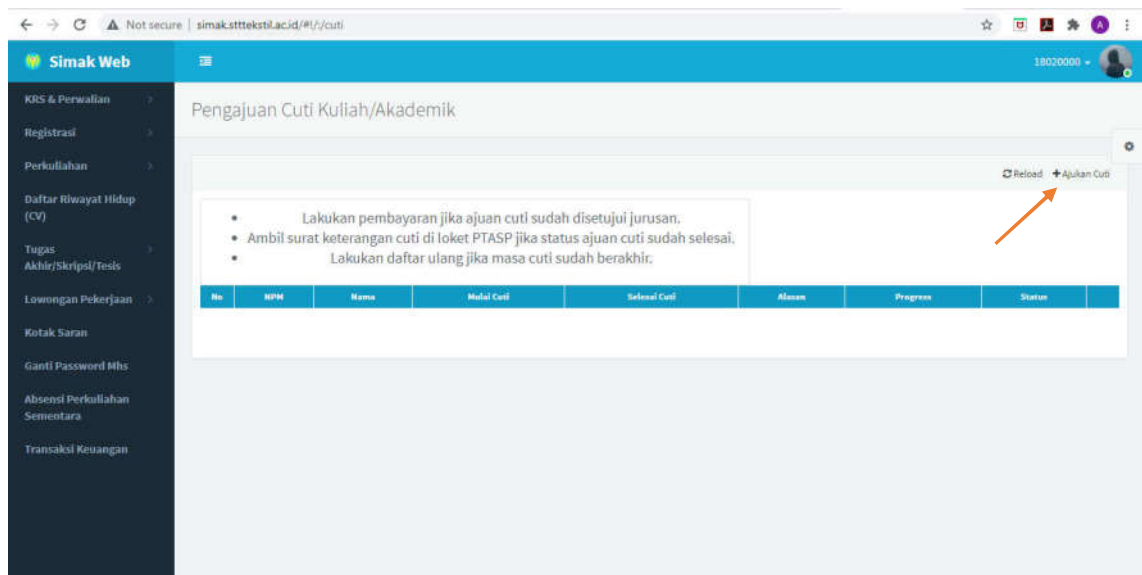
Not secure | simak.stttekstil.ac.id/#!/:/cuti

A

Simak Web

18020000

KRS & Perwalian

Registrasi

Perkuliahan

Daftar Riwayat Hidup (CV)

Tugas Akhir/Skripsi/Tesis

Lowongan Pekerjaan

Kotak Saran

Ganti Password Mhs

Absensi Perkuliahan Sementara

Transaksi Keuangan

Pengajuan Cuti Kuliah/Akademik

Reload + Ajukan Cuti

- Lakukan pembayaran jika ajuan cuti sudah disetujui jurusan.
- Ambil surat keterangan cuti di loket PTASP jika status ajuan cuti sudah selesai.
- Lakukan daftar ulang jika masa cuti sudah berakhir.

| No | NPM | Nama | Mulai Cuti | Selesai Cuti | Alasan | Progress | Status |
|---|---|---|---|---|---|---|---|